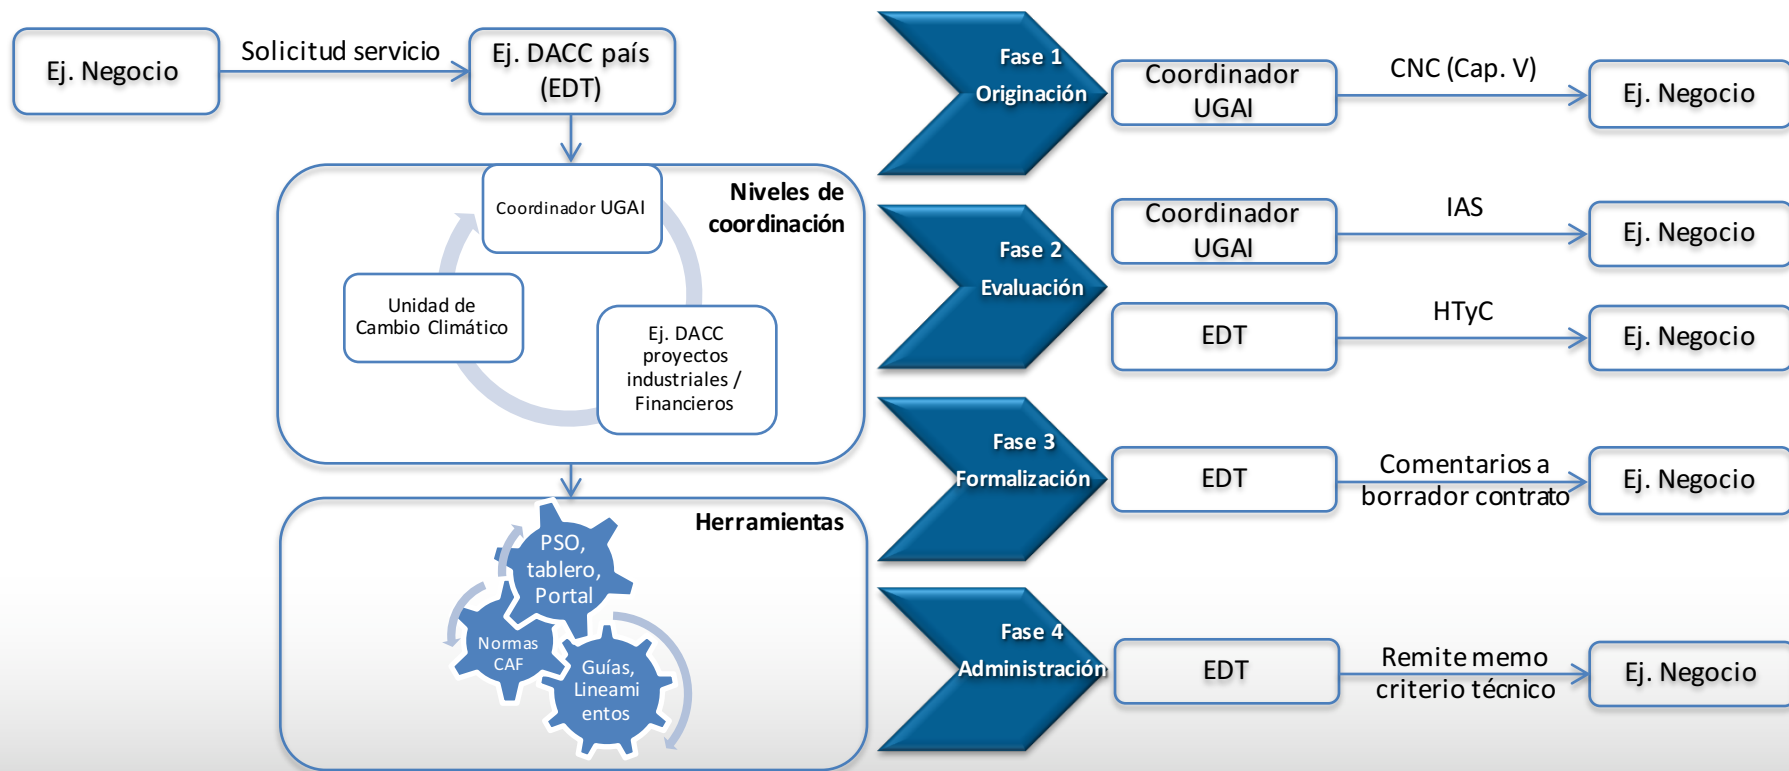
Ej. Negocio

Solicitud servicio

Ej. DACC país (EDT)

Coordinador UGAI

Niveles de coordinación

Unidad de Cambio Climático

Ej. DACC proyectos industriales / Financieros

Herramientas

PSO, tablero, Portal

Normas CAF

Guías, Lineamientos

Fase 1 Originación

Coordinador UGAI

CNC (Cap. V)

Ej. Negocio

Fase 2 Evaluación

Coordinador UGAI

IAS

Ej. Negocio

EDT

HTyC

Ej. Negocio

Fase 3 Formalización

EDT

Comentarios a borrador contrato

Ej. Negocio

Fase 4 Administración

EDT

Remite memo criterio técnico

Ej. Negocio